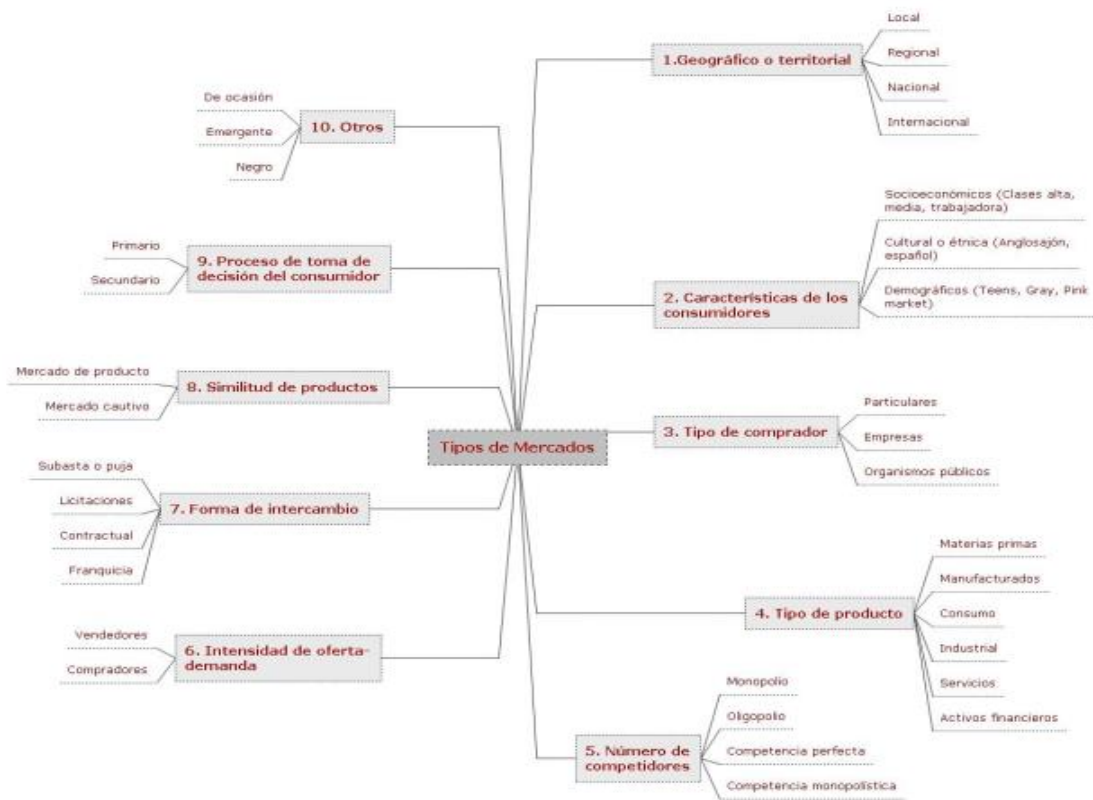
Tipos de Mercados

1.Geográfico o territorial
Local
Regional
Nacional
Internacional

2. Características de los consumidores
Socioeconómicos (Clases alta, media, trabajadora)
Cultural o étnica (Anglosajón, español)
Demográficos (Teens, Gray, Pink market)

3. Tipo de comprador
Particulares
Empresas
Organismos públicos

4. Tipo de producto
Materias primas
Manufacturados
Consumo
Industrial
Servicios
Activos financieros

5. Número de competidores
Monopolio
Oligopolio
Competencia perfecta
Competencia monopolística

6. Intensidad de oferta-demanda
Vendedores
Compradores

7. Forma de intercambio
Subasta o puja
Licitaciones
Contractual
Franquicia

8. Similitud de productos
Mercado de producto
Mercado cautivo

9. Proceso de toma de decisión del consumidor
Primario
Secundario

10. Otros
De ocasión
Emergente
Negro